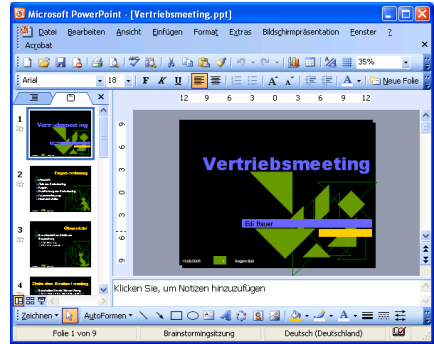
Microsoft PowerPoint - [Vertriebsmeeting.ppt]

Datei Bearbeiten Ansicht Einfügen Format Extras Bildschirmpräsentation Fenster ? Acrobat

35%

Arial 18 F K U A Neue Folie

12 9 6 3 0 3 6 9 12

1 Vertriebsmeeting
2 Tagesordnung
3 Übersicht
4 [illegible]

Vertriebsmeeting

Ed. Bauer

13.08.2005 Region Süd

Klicken Sie, um Notizen hinzuzufügen

Zeichnen AutoFormen

Folie 1 von 9 Brainstormingsitzung Deutsch (Deutschland)